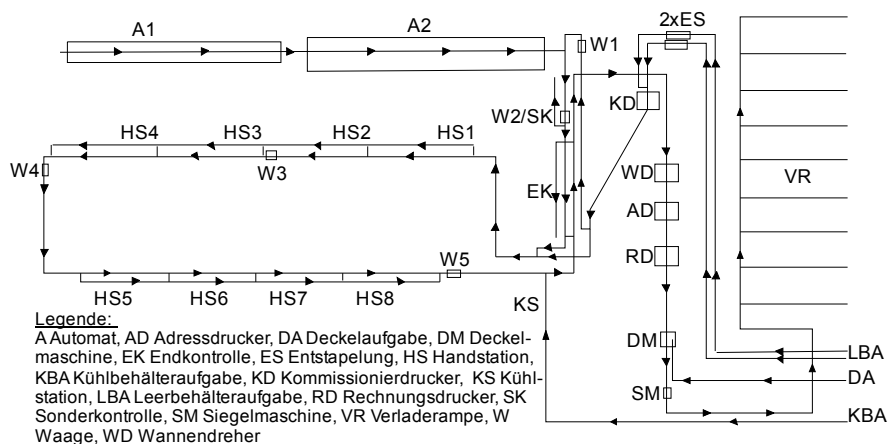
A1
A2
W1
2xES
KD
W2/SK
HS4
HS3
HS2
HS1
W4
W3
EK
WD
VR
AD
RD
W5
HS5
HS6
HS7
HS8
KS
DM
LBA
DA
SM
KBA

Legende:
A Automat, AD Adressdrucker, DA Deckelaufgabe, DM Deckelmaschine, EK Endkontrolle, ES Entstapelung, HS Handstation, KBA Kühlbehälteraufgabe, KD Kommissionierdrucker, KS Kühlstation, LBA Leerbehälteraufgabe, RD Rechnungsdrucker, SK Sonderkontrolle, SM Siegelmaschine, VR Verladerampe, W Waage, WD Wannendreher